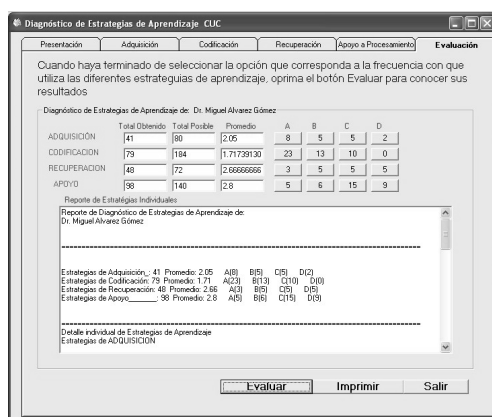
Diagnóstico de Estrategias de Aprendizaje CUC

Presentación | Adquisición | Codificación | Recuperación | Apoyo a Procesamiento | Evaluación

Cuando haya terminado de seleccionar la opción que corresponda a la frecuencia con que utiliza las diferentes estrateguias de aprendizaje, oprima el botón Evaluar para conocer sus resultados

Diagnóstico de Estrategias de Aprendizaje de: Dr. Miguel Alvarez Gómez

| | Total Obtenido | Total Posible | Promedio | A | B | C | D |
|---|---|---|---|---|---|---|---|
| ADQUISICIÓN | 41 | 80 | 2.05 | 8 | 5 | 5 | 2 |
| CODIFICACION | 79 | 184 | 1.71739130 | 23 | 13 | 10 | 0 |
| RECUPERACION | 48 | 72 | 2.66666666 | 3 | 5 | 5 | 5 |
| APOYO | 98 | 140 | 2.8 | 5 | 6 | 15 | 9 |

Reporte de Estratégias Individuales

Reporte de Diagnóstico de Estrategias de Aprendizaje de:
Dr. Miguel Alvarez Gómez

Estrategias de Adquisición_: 41 Promedio: 2.05 A(8) B(5) C(5) D(2)
Estrategias de Codificación: 79 Promedio: 1.71 A(23) B(13) C(10) D(0)
Estrategias de Recuperación: 48 Promedio: 2.66 A(3) B(5) C(5) D(5)
Estrategias de Apoyo_______: 98 Promedio: 2.8 A(5) B(6) C(15) D(9)

Detalle individual de Estrategias de Aprendizaje
Estrategias de ADQUISICION

Evaluar | Imprimir | Salir